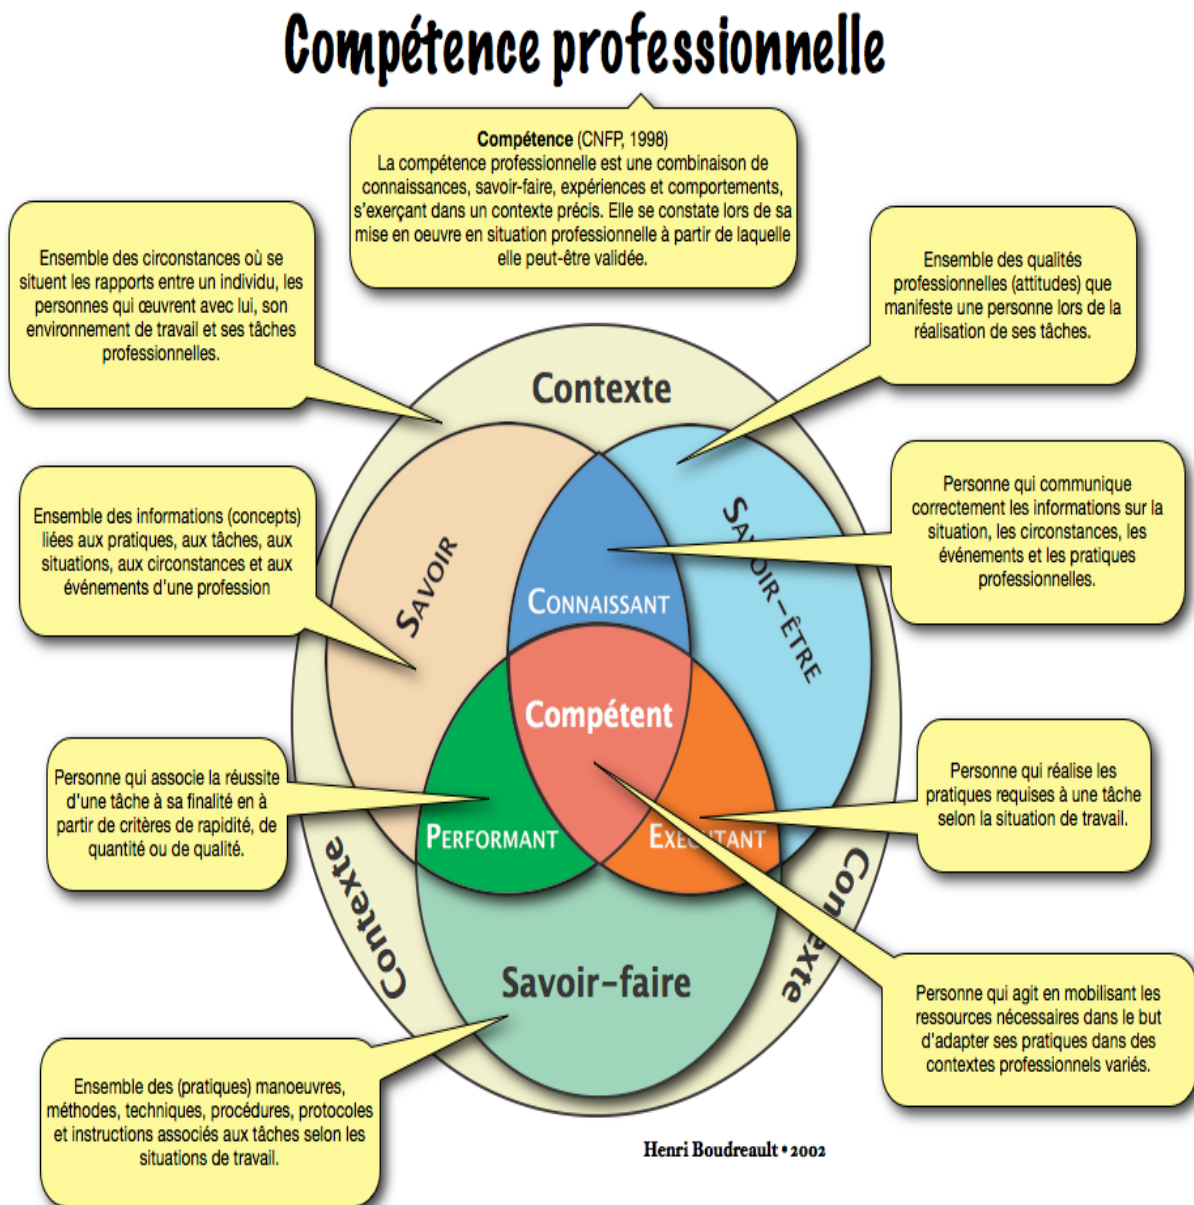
Compétence professionnelle

**Compétence** (CNFP, 1998)
La compétence professionnelle est une combinaison de connaissances, savoir-faire, expériences et comportements, s'exerçant dans un contexte précis. Elle se constate lors de sa mise en oeuvre en situation professionnelle à partir de laquelle elle peut-être validée.

Ensemble des circonstances où se situent les rapports entre un individu, les personnes qui œuvrent avec lui, son environnement de travail et ses tâches professionnelles.

Ensemble des qualités professionnelles (attitudes) que manifeste une personne lors de la réalisation de ses tâches.

Contexte

Ensemble des informations (concepts) liées aux pratiques, aux tâches, aux situations, aux circonstances et aux événements d'une profession

Savoir

Connaissant

Sa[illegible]ir-être

Personne qui communique correctement les informations sur la situation, les circonstances, les événements et les pratiques professionnelles.

Compétent

Personne qui associe la réussite d'une tâche à sa finalité en à partir de critères de rapidité, de quantité ou de qualité.

Performant

Exé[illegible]tant

Personne qui réalise les pratiques requises à une tâche selon la situation de travail.

Contexte

Con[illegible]xte

Savoir-faire

Personne qui agit en mobilisant les ressources nécessaires dans le but d'adapter ses pratiques dans des contextes professionnels variés.

Ensemble des (pratiques) manoeuvres, méthodes, techniques, procédures, protocoles et instructions associés aux tâches selon les situations de travail.

Henri Boudreault • 2002